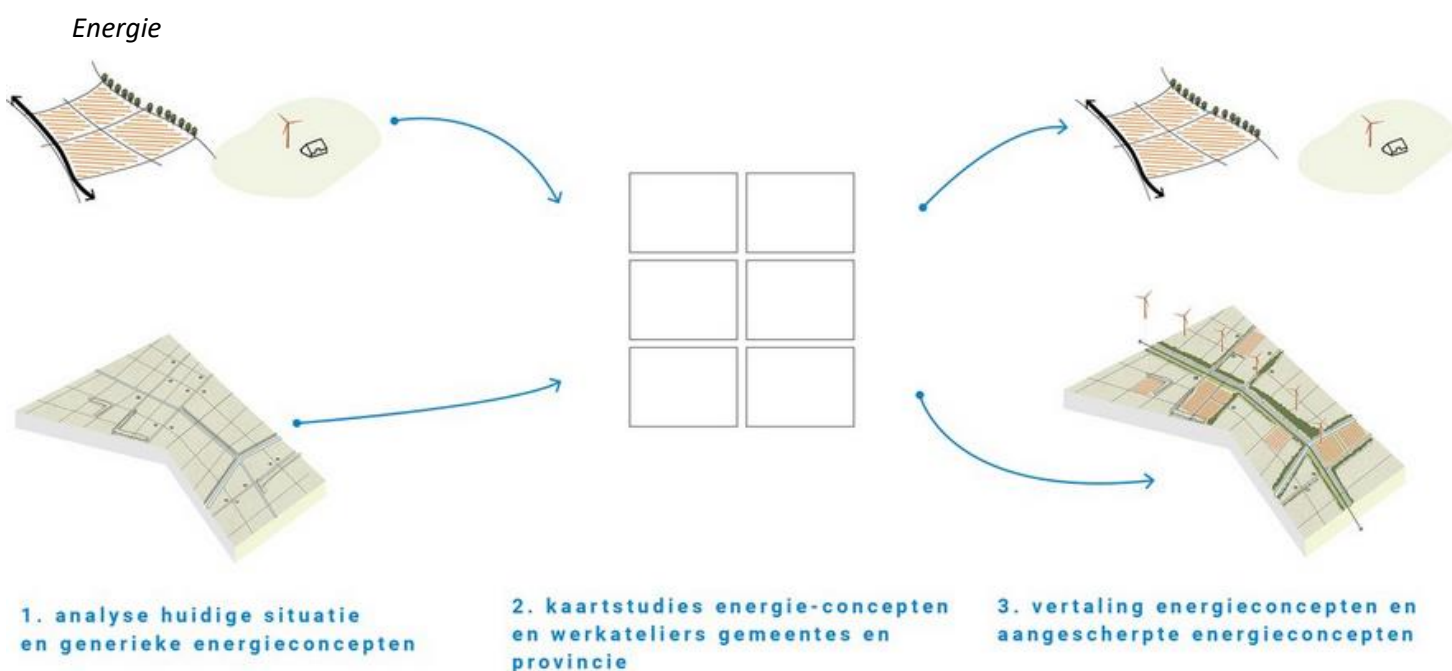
Energie

1. analyse huidige situatie en generieke energieconcepten

2. kaartstudies energie-concepten en werkateliers gemeentes en provincie

3. vertaling energieconcepten en aangescherpte energieconcepten